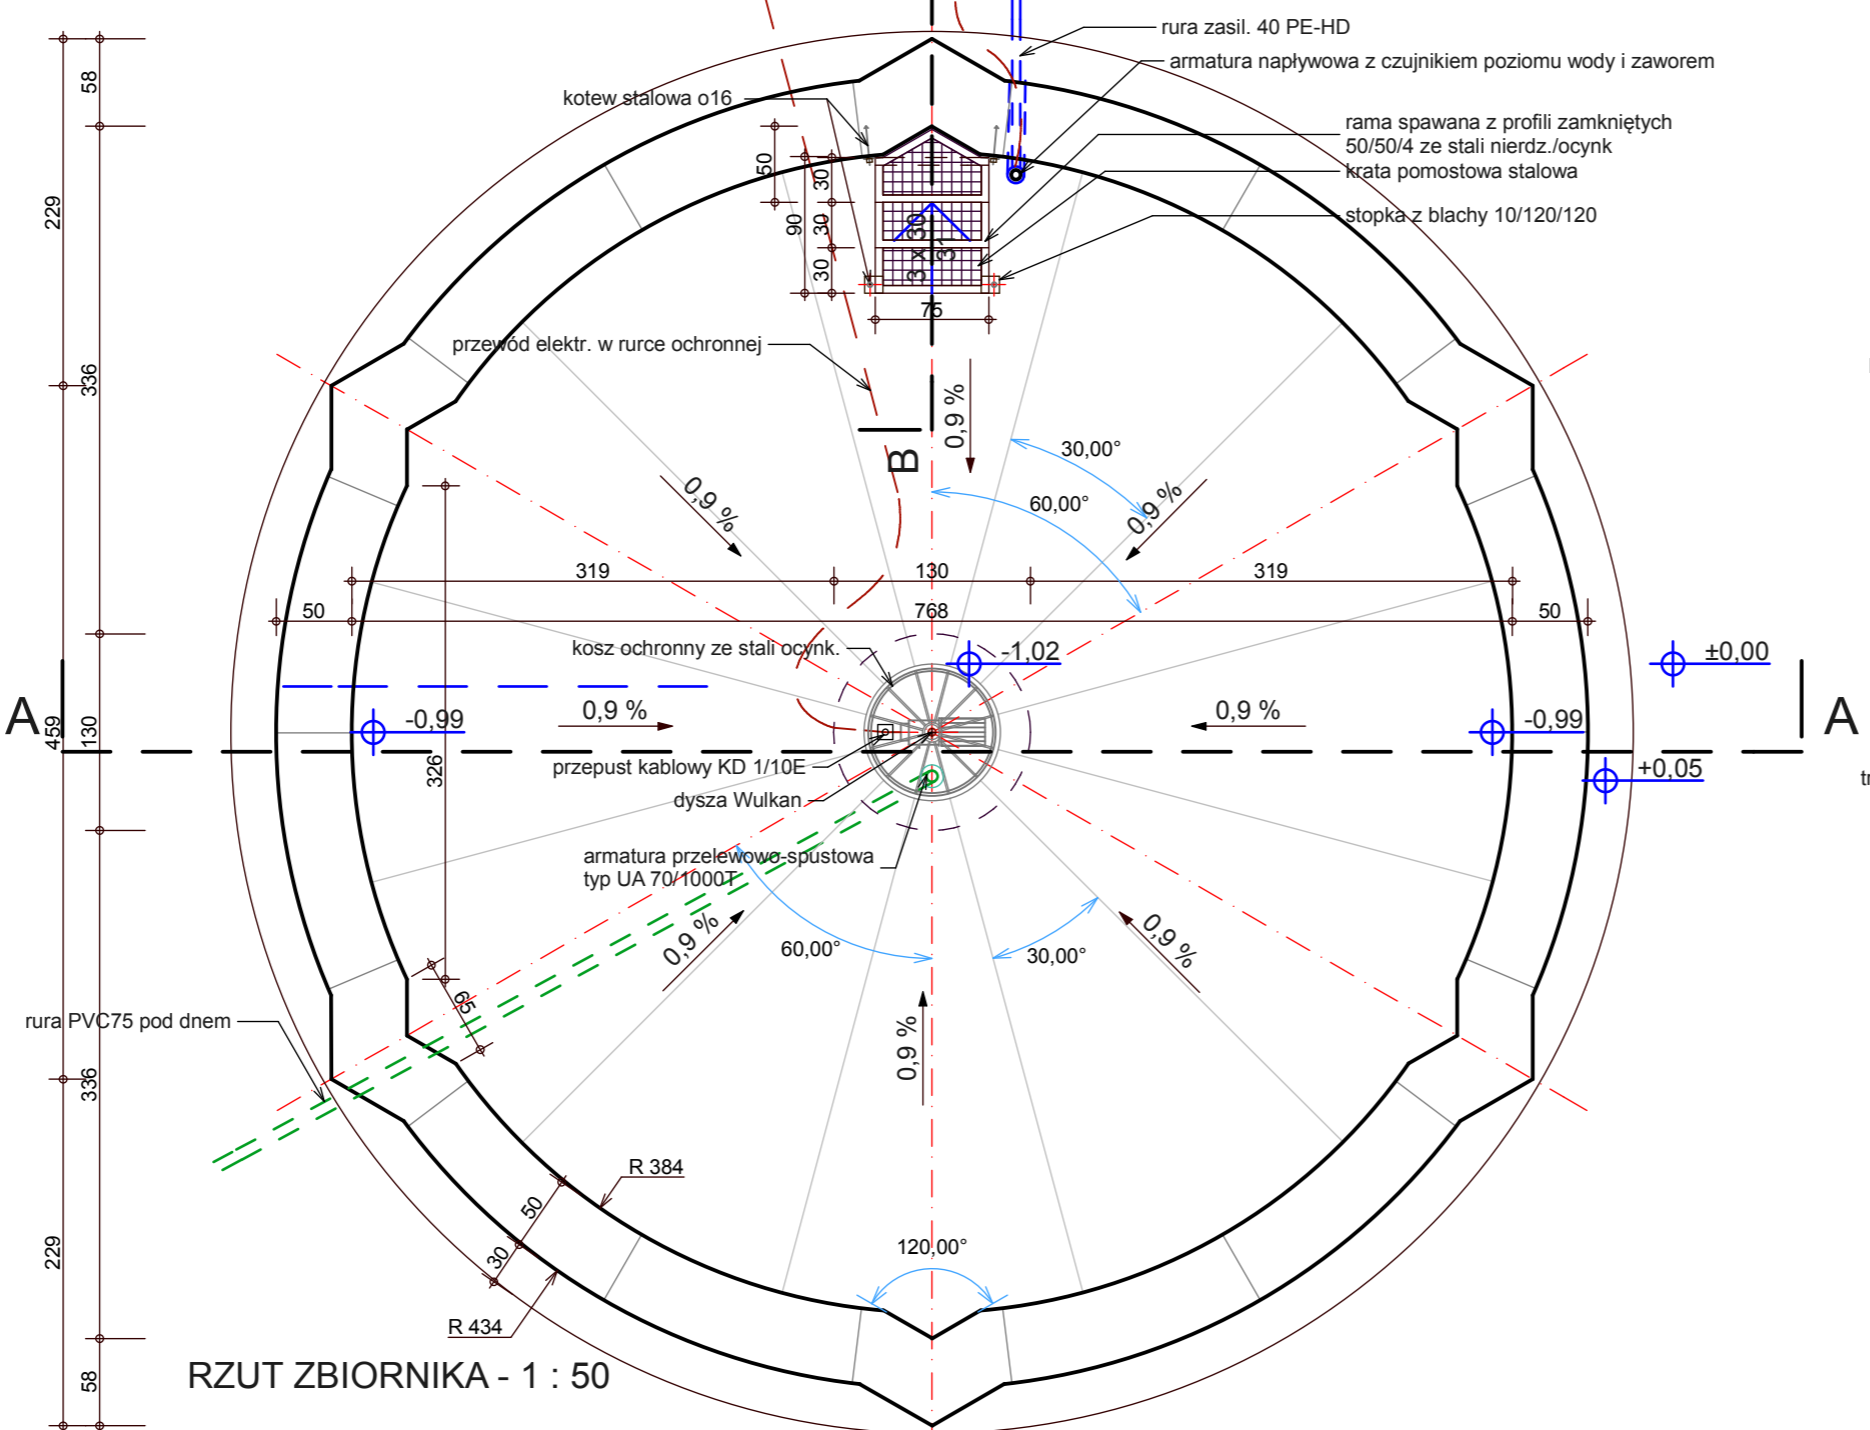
rura zasil. 40 PE-HD
armatura napływowa z czujnikiem poziomu wody i zaworem
kotew stalowa o16
rama spawana z profili zamkniętych 50/50/4 ze stali nierdz./ocynk
krata pomostowa stalowa
stopka z blachy 10/120/120
58
229
336
50
30
90
30
30
3 x 30
76
przewód elektr. w rurce ochronnej
0,9 %
B
30,00°
60,00°
0,9 %
0,9 %
319
130
319
50
768
50
kosz ochronny ze stali ocynk.
-1,02
±0,00
A
A
459
130
-0,99
0,9 %
0,9 %
-0,99
+0,05
326
przepust kablowy KD 1/10E
dysza Wulkan
armatura przelewowo-spustowa typ UA 70/1000T
0,9 %
60,00°
30,00°
0,9 %
65
rura PVC75 pod dnem
0,9 %
336
R 384
50
30
229
120,00°
R 434
58
RZUT ZBIORNIKA - 1 : 50